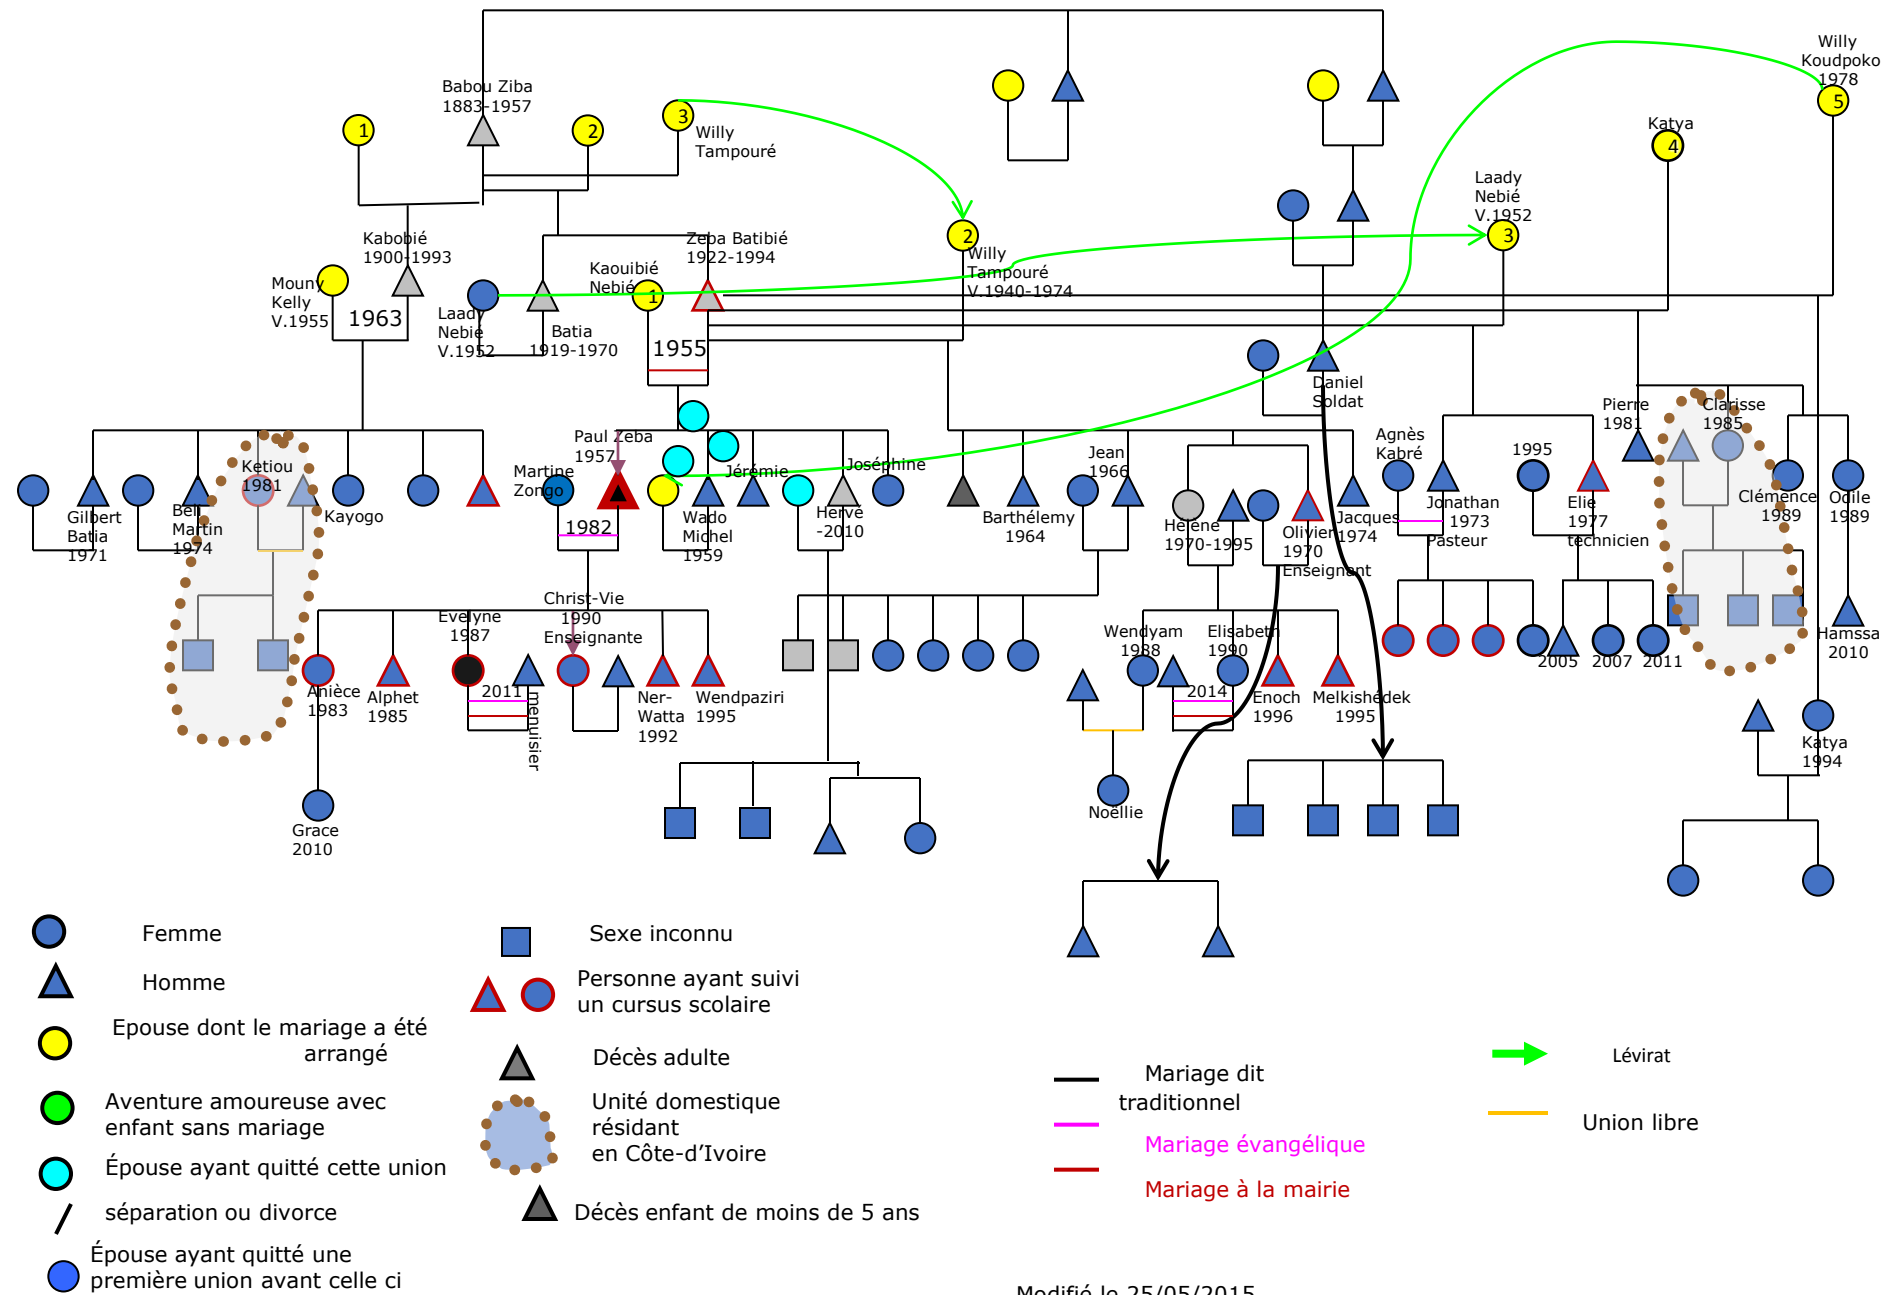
Willy Koudpoko 1978
5
Katya
4
Laady Nebié V.1952
3
Babou Ziba 1883-1957
1
2
3
Willy Tampouré
2
Willy Tampouré V.1940-1974
Kabobié 1900-1993
Mouny Kelly V.1955
1963
Laady Nebie V.1952
Batia 1919-1970
Kaouibié Nebié
1
Zeba Batibié 1922-1994
1955
Daniel Soldat
Pierre 1981
Clarisse 1985
Agnès Kabré
1995
Jean 1966
Paul Zeba 1957
Martine Zongo
Jérémie
Joséphine
Ketiou 1981
Gilbert Batia 1971
Bell Martin 1974
Kayogo
1982
Wado Michel 1959
Herve -2010
Barthélemy 1964
Helene 1970-1995
Olivier 1970 Enseignant
Jacques 1974
Jonathan 1973 Pasteur
Elie 1977 technicien
Clémence 1989
Odile 1989
Christ-Vie 1990 Enseignante
Evelyne 1987
Aniece 1983
Alphet 1985
2011
menuisier
Ner-Watta 1992
Wendpaziri 1995
Wendyam 1988
Elisabeth 1990
2014
Enoch 1996
Melkishédek 1995
2005
2007
2011
Hamssa 2010
Katya 1994
Grace 2010
Noëllie
Femme
Homme
Epouse dont le mariage a été arrangé
Aventure amoureuse avec enfant sans mariage
Épouse ayant quitté cette union
séparation ou divorce
Épouse ayant quitté une première union avant celle ci
Sexe inconnu
Personne ayant suivi un cursus scolaire
Décès adulte
Unité domestique résidant en Côte-d'Ivoire
Décès enfant de moins de 5 ans
Mariage dit traditionnel
Mariage évangélique
Mariage à la mairie
Lévirat
Union libre
Modifié le 25/05/2015